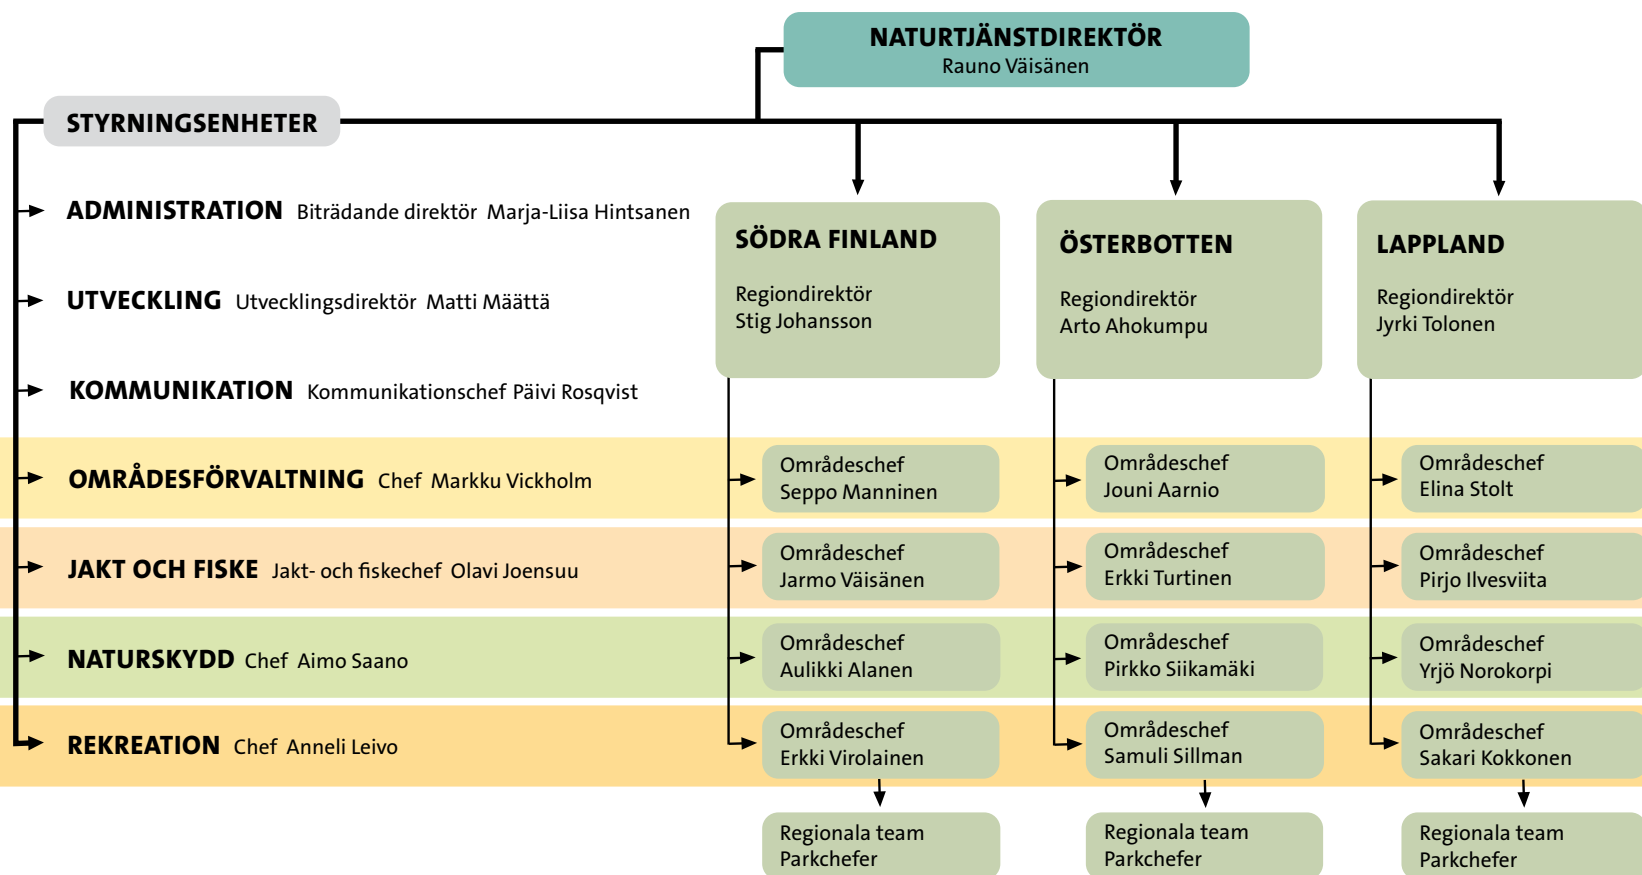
NATURTJÄNSTDIREKTÖR
Rauno Väisänen

STYRNINGSENHETER

ADMINISTRATION Biträdande direktör Marja-Liisa Hintsanen

UTVECKLING Utvecklingsdirektör Matti Määttä

KOMMUNIKATION Kommunikationschef Päivi Rosqvist

OMRÅDESFÖRVALTNING Chef Markku Vickholm

JAKT OCH FISKE Jakt- och fiskechef Olavi Joensuu

NATURSKYDD Chef Aimo Saano

REKREATION Chef Anneli Leivo

SÖDRA FINLAND
Regiondirektör
Stig Johansson

ÖSTERBOTTEN
Regiondirektör
Arto Ahokumpu

LAPPLAND
Regiondirektör
Jyrki Tolonen

Områdeschef
Seppo Manninen

Områdeschef
Jouni Aarnio

Områdeschef
Elina Stolt

Områdeschef
Jarmo Väisänen

Områdeschef
Erkki Turtinen

Områdeschef
Pirjo Ilvesviita

Områdeschef
Aulikki Alanen

Områdeschef
Pirkko Siikamäki

Områdeschef
Yrjö Norokorpi

Områdeschef
Erkki Virolainen

Områdeschef
Samuli Sillman

Områdeschef
Sakari Kokkonen

Regionala team
Parkchefer

Regionala team
Parkchefer

Regionala team
Parkchefer